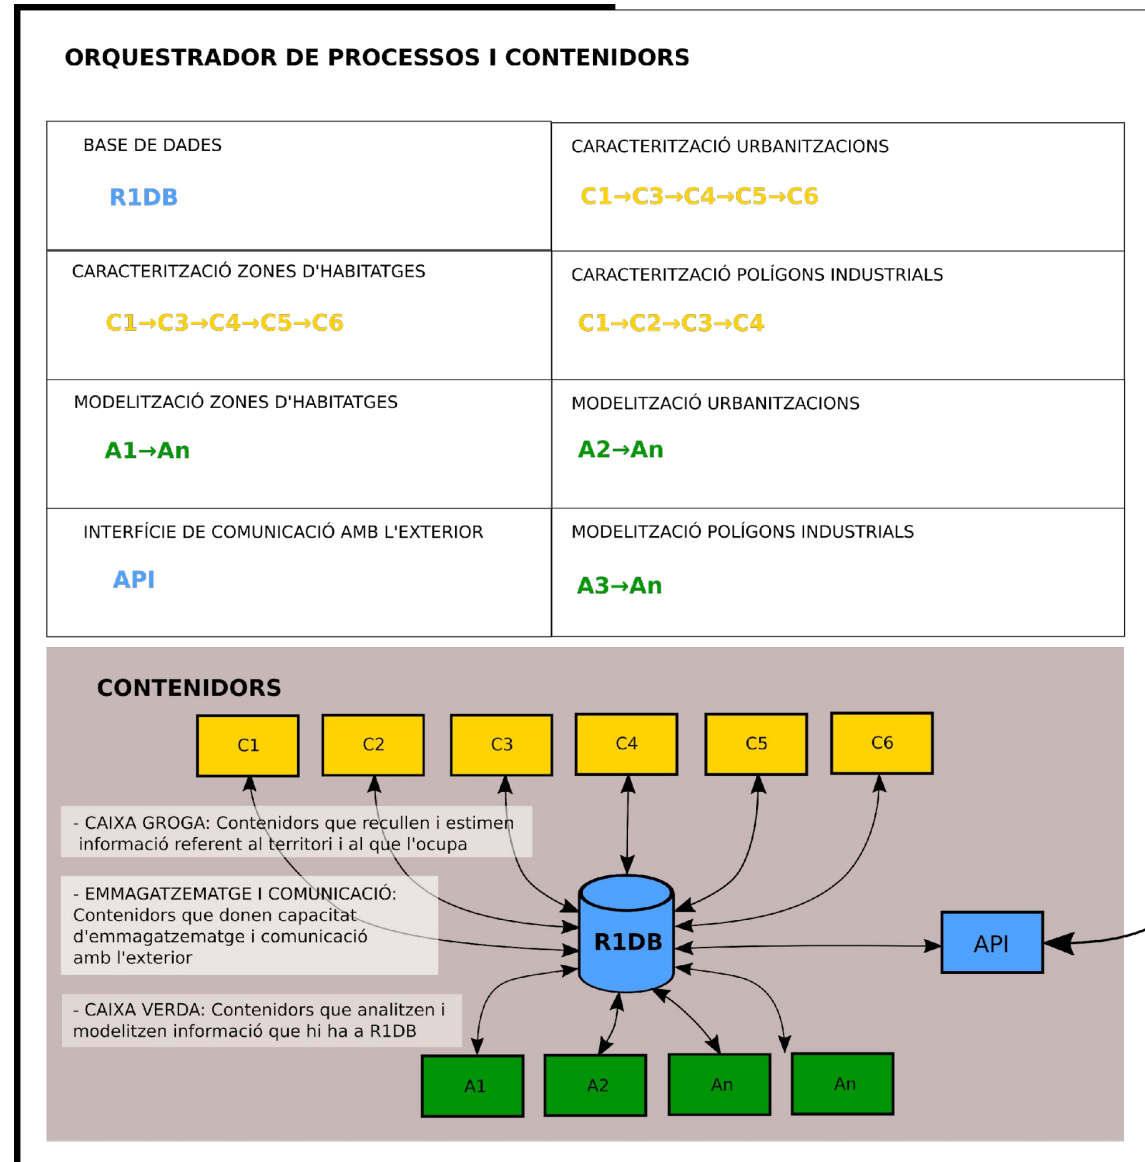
ORQUESTRADOR DE PROCESSOS I CONTENIDORS

| BASE DE DADES R1DB | CARACTERITZACIÓ URBANITZACIONS C1→C3→C4→C5→C6 |
|---|---|
| CARACTERITZACIÓ ZONES D'HABITATGES C1→C3→C4→C5→C6 | CARACTERITZACIÓ POLÍGONS INDUSTRIALS C1→C2→C3→C4 |
| MODELITZACIÓ ZONES D'HABITATGES A1→An | MODELITZACIÓ URBANITZACIONS A2→An |
| INTERFÍCIE DE COMUNICACIÓ AMB L'EXTERIOR API | MODELITZACIÓ POLÍGONS INDUSTRIALS A3→An |

CONTENIDORS

C1 C2 C3 C4 C5 C6

- CAIXA GROGA: Contenidors que recullen i estimen informació referent al territori i al que l'ocupa

- EMMAGATZEMATGE I COMUNICACIÓ: Contenidors que donen capacitat d'emmagatzematge i comunicació amb l'exterior

R1DB

API

- CAIXA VERDA: Contenidors que analitzen i modelitzen informació que hi ha a R1DB

A1 A2 An An